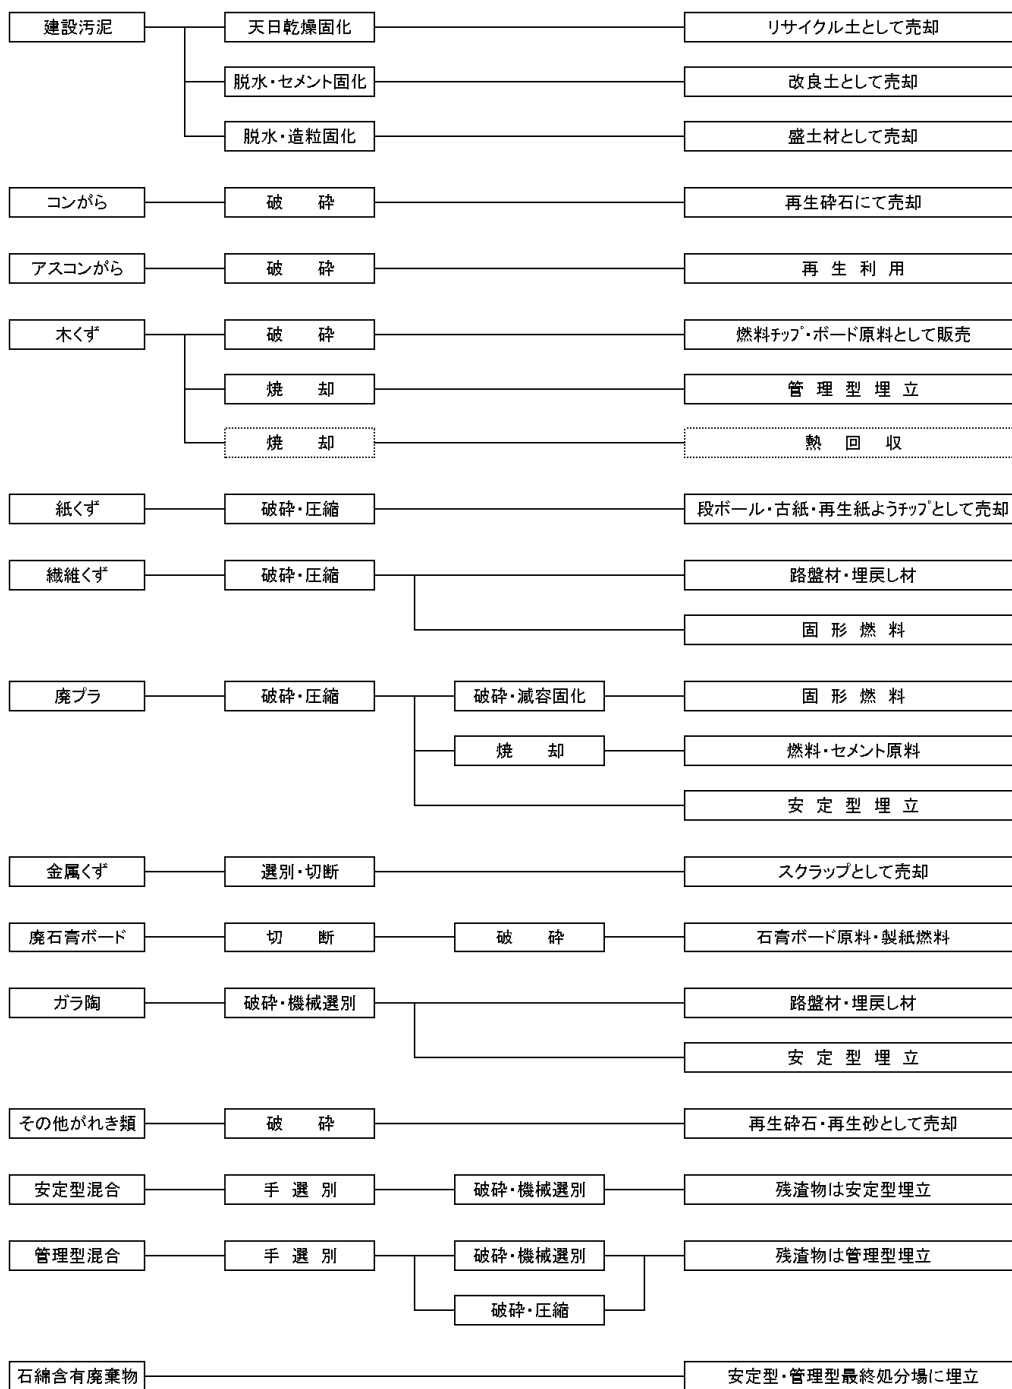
建設汚泥
天日乾燥固化
リサイクル土として売却
脱水・セメント固化
改良土として売却
脱水・造粒固化
盛土材として売却

コンがら
破　砕
再生砕石にて売却

アスコンがら
破　砕
再 生 利 用

木くず
破　砕
燃料ﾁｯﾌﾟ・ボード原料として販売
焼　却
管 理 型 埋 立
焼　却
熱 回 収

紙くず
破砕・圧縮
段ボール・古紙・再生紙ようﾁｯﾌﾟとして売却

繊維くず
破砕・圧縮
路盤材・埋戻し材
固 形 燃 料

廃プラ
破砕・圧縮
破砕・減容固化
固 形 燃 料
焼　却
燃料・セメント原料
安 定 型 埋 立

金属くず
選別・切断
スクラップとして売却

廃石膏ボード
切　断
破　砕
石膏ボード原料・製紙燃料

ガラ陶
破砕・機械選別
路盤材・埋戻し材
安 定 型 埋 立

その他がれき類
破　砕
再生砕石・再生砂として売却

安定型混合
手 選 別
破砕・機械選別
残渣物は安定型埋立

管理型混合
手 選 別
破砕・機械選別
破砕・圧縮
残渣物は管理型埋立

石綿含有廃棄物
安定型・管理型最終処分場に埋立